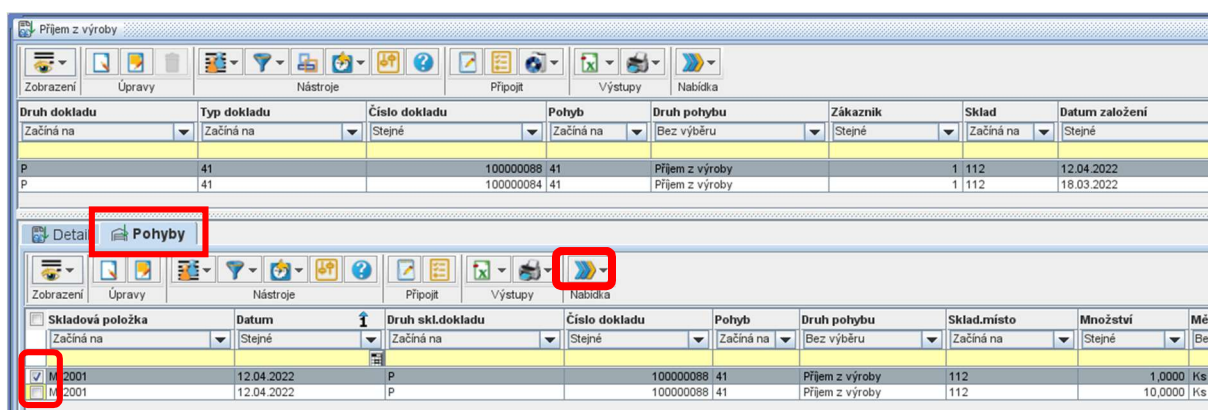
Příjem z výroby

Zobrazení | Úpravy | Nástroje | Připojit | Výstupy | Nabídka

| Druh dokladu | Typ dokladu | Číslo dokladu | Pohyb | Druh pohybu | Zákazník | Sklad | Datum založení |
|---|---|---|---|---|---|---|---|
| Začíná na | Začíná na | Stejné | Začíná na | Bez výběru | Stejné | Začíná na | Stejné |
| P | 41 | 100000088 | 41 | Příjem z výroby | 1 | 112 | 12.04.2022 |
| P | 41 | 100000084 | 41 | Příjem z výroby | 1 | 112 | 18.03.2022 |

Detail | Pohyby

Zobrazení | Úpravy | Nástroje | Připojit | Výstupy | Nabídka

| Skladová položka | Datum | Druh skl.dokladu | Číslo dokladu | Pohyb | Druh pohybu | Sklad.místo | Množství | Mě |
|---|---|---|---|---|---|---|---|---|
| Začíná na | Stejné | Začíná na | Stejné | Začíná na | Bez výběru | Začíná na | Stejné | Be |
| M 2001 | 12.04.2022 | P | 100000088 | 41 | Příjem z výroby | 112 | 1,0000 | Ks |
| M 2001 | 12.04.2022 | P | 100000088 | 41 | Příjem z výroby | 112 | 10,0000 | Ks |